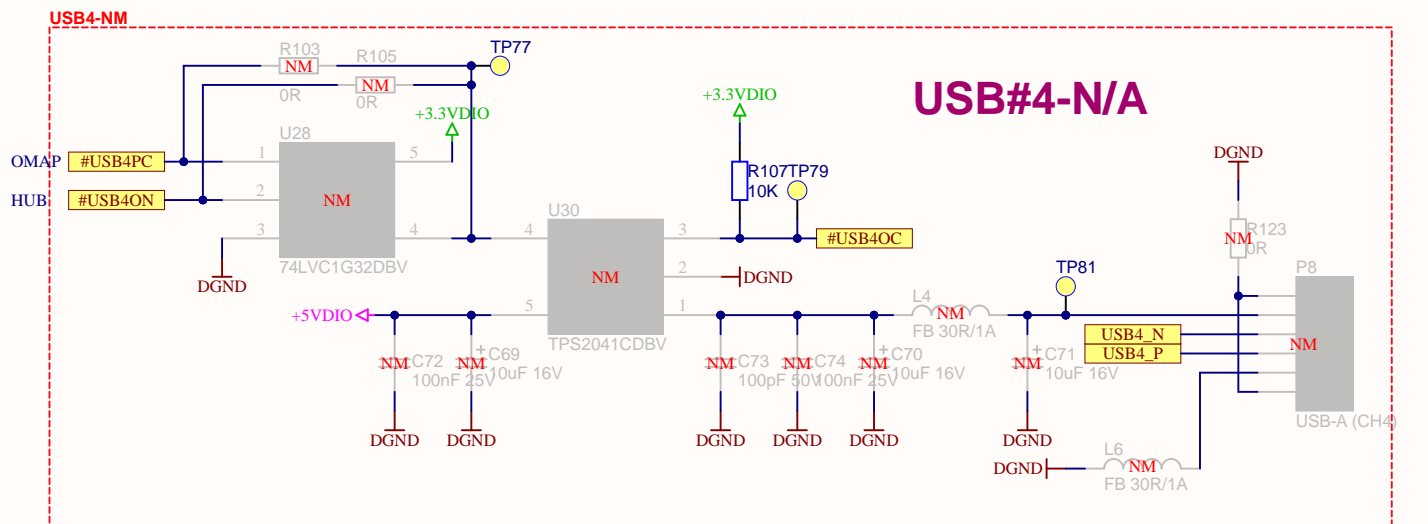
USB4-NM

USB#4-N/A

R103
NM
0R
R105
NM
0R
TP77
+3.3VDIO
U28
OMAP
#USB4PC
1
5
HUB
#USB4ON
2
NM
3
4
74LVC1G32DBV
DGND

+3.3VDIO
R107
10K
TP79
U30
4
3
#USB4OC
NM
2
DGND
5
1
TPS2041CDBV

+5VDIO
NM
C72
100nF 25V
NM
C69
10uF 16V
DGND
DGND

NM
C73
100pF 50V
NM
C74
100nF 25V
NM
C70
10uF 16V
DGND
DGND
DGND

L4
NM
FB 30R/1A
TP81
NM
C71
10uF 16V
DGND

DGND
R123
NM
0R
P8
USB4_N
USB4_P
NM
USB-A (CH4)

DGND
L6
NM
FB 30R/1A